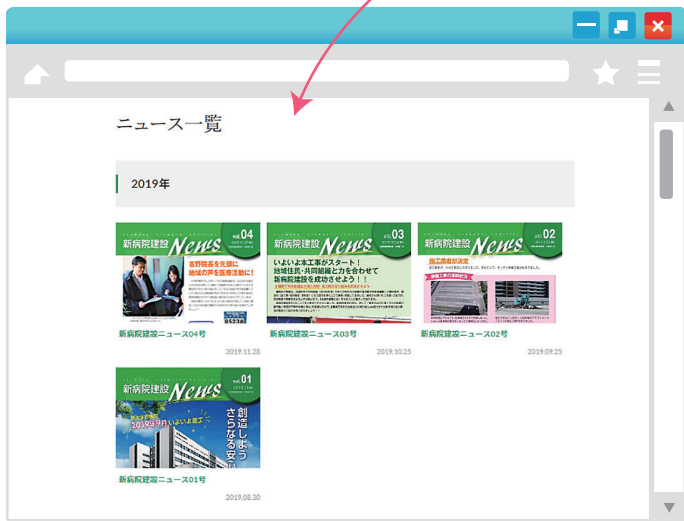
ニュース一覧

2019年

新病院建設 News vol.04

吉野院長を先頭に地域の声を医療活動に！

新病院建設ニュース04号

2019.11.28

新病院建設 News vol.03

いよいよ本工事がスタート！
地域住民・共同組織と力を合わせて
新病院建設を成功させよう！！

新病院建設ニュース03号

2019.10.25

新病院建設 News vol.02

施工業者が決定

新病院建設ニュース02号

2019.09.25

新病院建設 News vol.01

2019年9月 いよいよ着工
創造しよう さらなる安心

新病院建設ニュース01号

2019.08.30